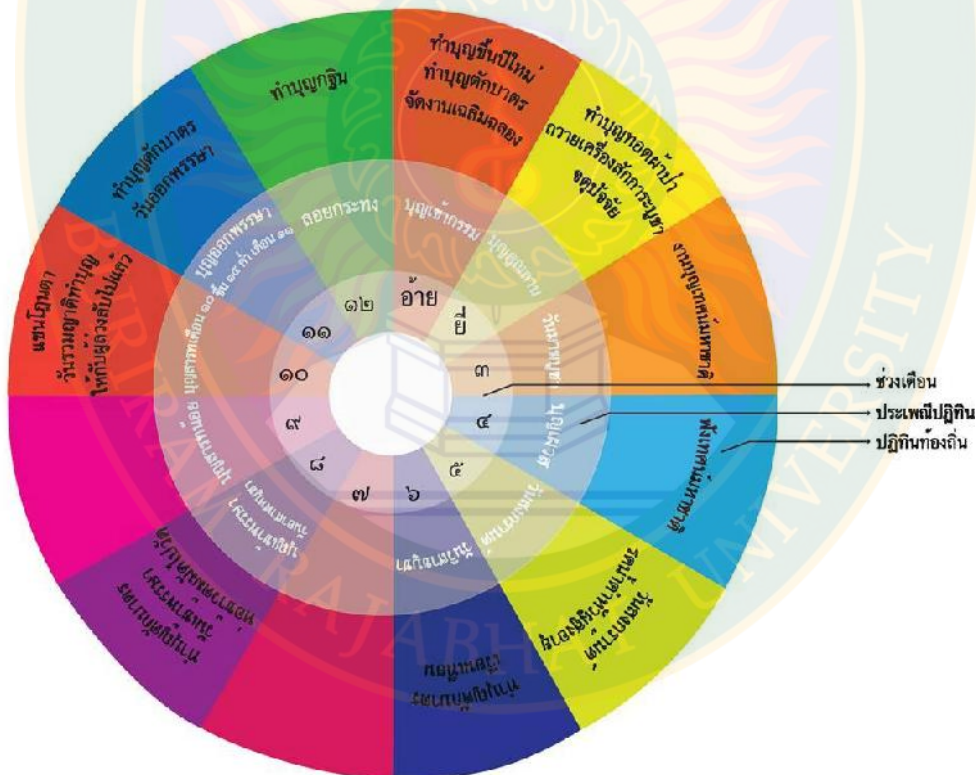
ทำบุญกฐิน

ทำบุญขึ้นปีใหม่
ทำบุญตักบาตร
จัดงานเฉลิมฉลอง

ทำบุญทอดผ้าป่า
ถวายเครื่องจักตุปัจจัย
จตุปัจจัย

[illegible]

ทำบุญตักบาตร
วันออกพรรษา

แซนโฎนตา
วันรวมญาติทำบุญ
ให้กับผู้ล่วงลับไปแล้ว

ลอยกระทง

บุญเข้ากรรม

บุญคูณลาน

บุญออกพรรษา

บุญข้าวสาก

อ้าย

ยี่

๓

๔

๕

๖

๗

๘

๙

๑๐

๑๑

๑๒

ช่วงเดือน

ประเพณีปฏิทิน

ปฏิทินท้องถิ่น

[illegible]